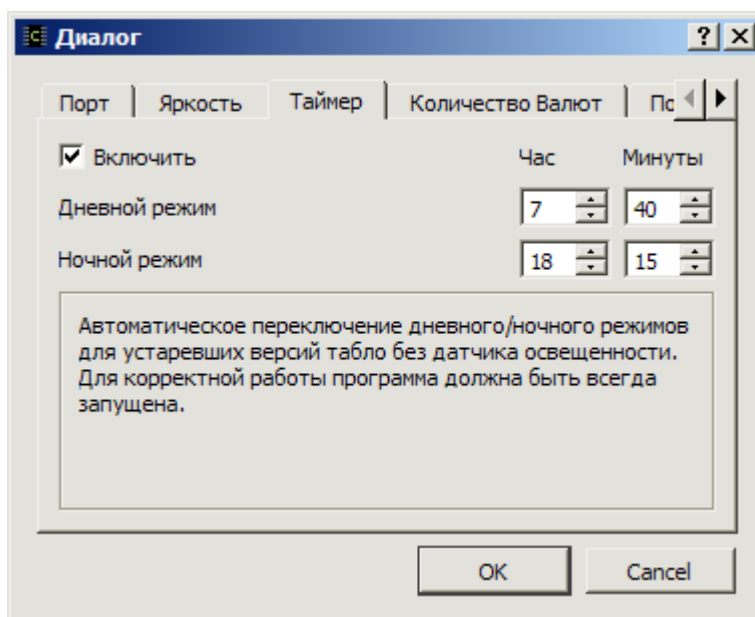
Диалог

? X

Порт | Яркость | Таймер | Количество Валют | По

Включить

Час

Минуты

Дневной режим

7

40

Ночной режим

18

15

Автоматическое переключение дневного/ночного режимов для устаревших версий табло без датчика освещенности. Для корректной работы программа должна быть всегда запущена.

OK

Cancel